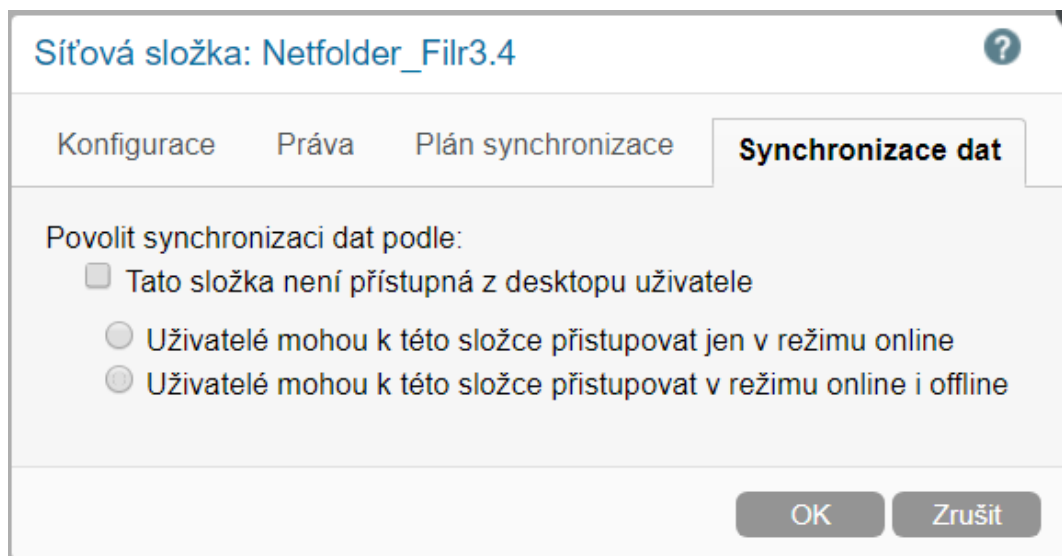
Síťová složka: Netfolder_Filr3.4

?

Konfigurace
Práva
Plán synchronizace
Synchronizace dat

Povolit synchronizaci dat podle:

Tato složka není přístupná z desktopu uživatele

Uživatelé mohou k této složce přistupovat jen v režimu online

Uživatelé mohou k této složce přistupovat v režimu online i offline

OK
Zrušit